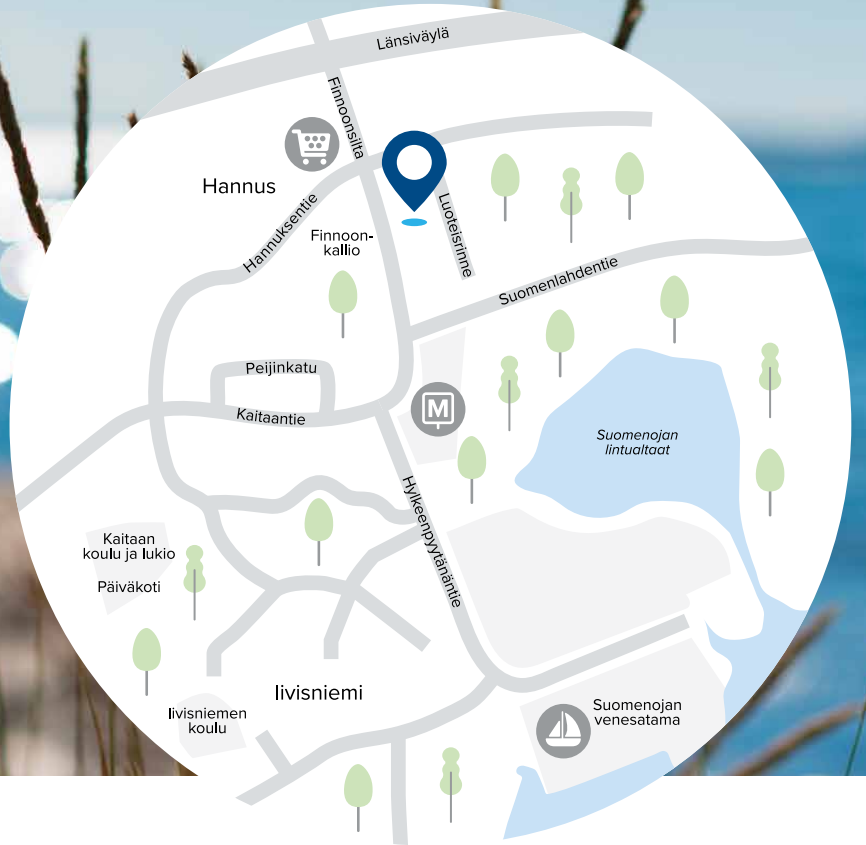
Länsiväylä

Finnoonsilta

Hannus

Luoteisrinne

Hannuksentie

Finnoonkallio

Suomenlahdentie

Peijinkatu

Kaitaantie

M

Suomenojan lintualtaat

Hylkeenpyytäjäntie

Kaitaan koulu ja lukio

Päiväkoti

Iivisniemi

Iivisniemen koulu

Suomenojan venesatama